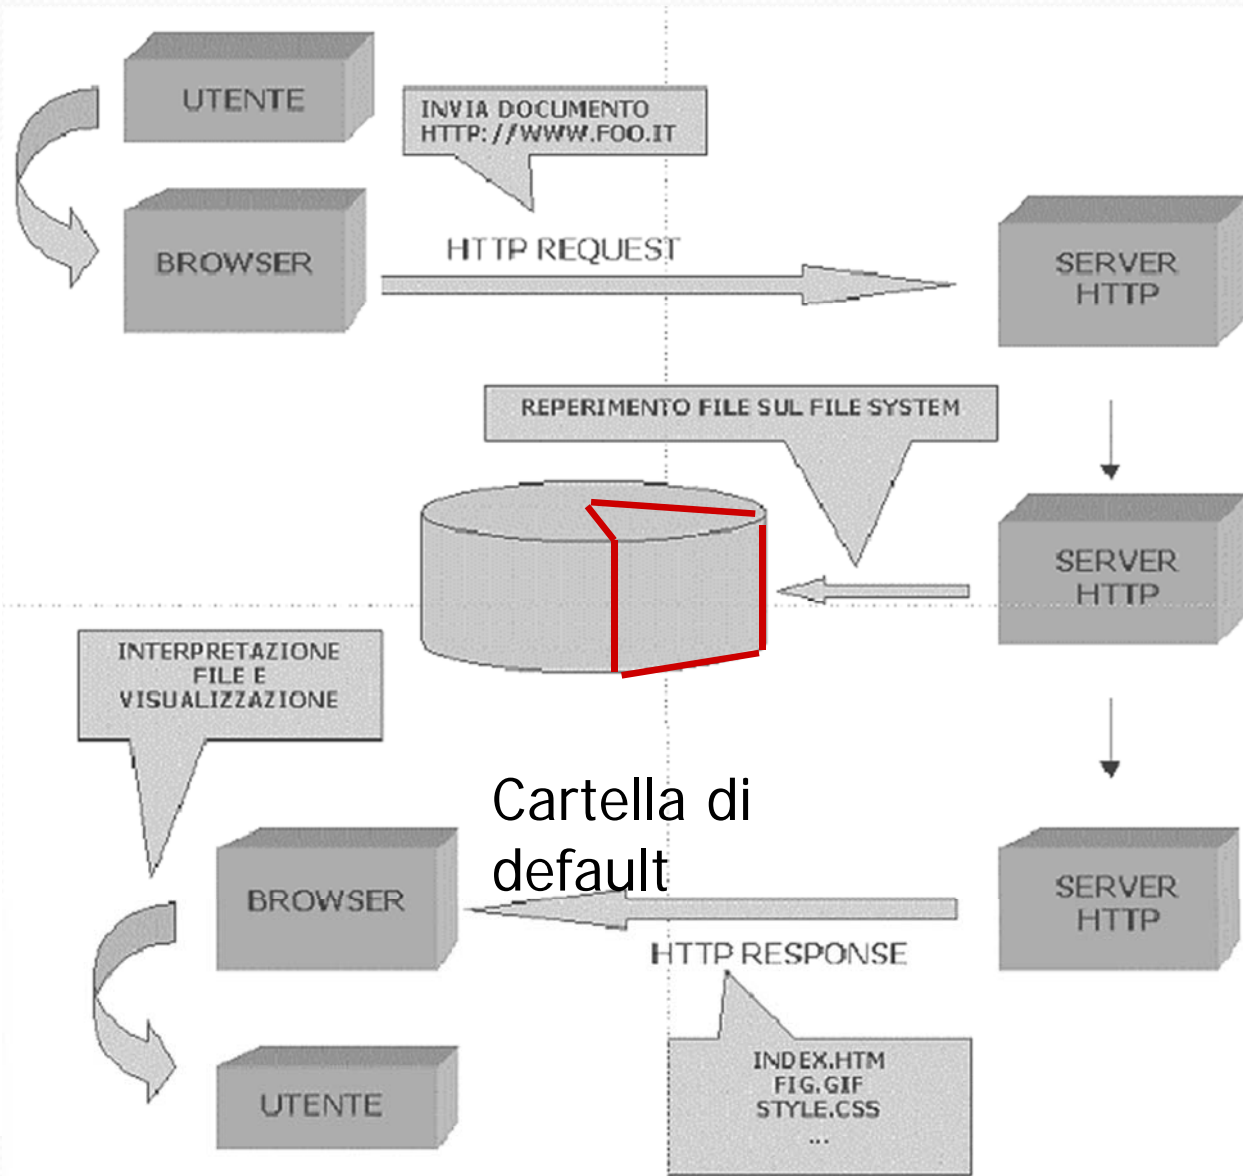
UTENTE

INVIA DOCUMENTO HTTP://WWW.FOO.IT

BROWSER

HTTP REQUEST

SERVER HTTP

REPERIMENTO FILE SUL FILE SYSTEM

SERVER HTTP

INTERPRETAZIONE FILE E VISUALIZZAZIONE

Cartella di default

BROWSER

SERVER HTTP

HTTP RESPONSE

INDEX.HTM
FIG.GIF
STYLE.CSS
...

UTENTE